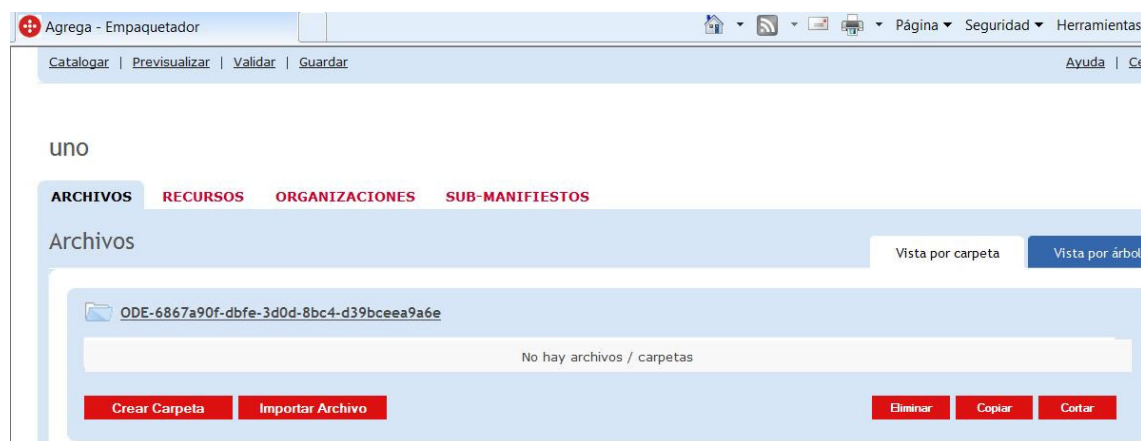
Agrega - Empaquetador

Página ▾ Seguridad ▾ Herramientas

Catalogar | Previsualizar | Validar | Guardar

Ayuda | Ce

uno

ARCHIVOS RECURSOS ORGANIZACIONES SUB-MANIFIESTOS

Archivos

Vista por carpeta

Vista por árbol

ODE-6867a90f-dbfe-3d0d-8bc4-d39bceea9a6e

No hay archivos / carpetas

Crear Carpeta

Importar Archivo

Eliminar

Copiar

Cortar